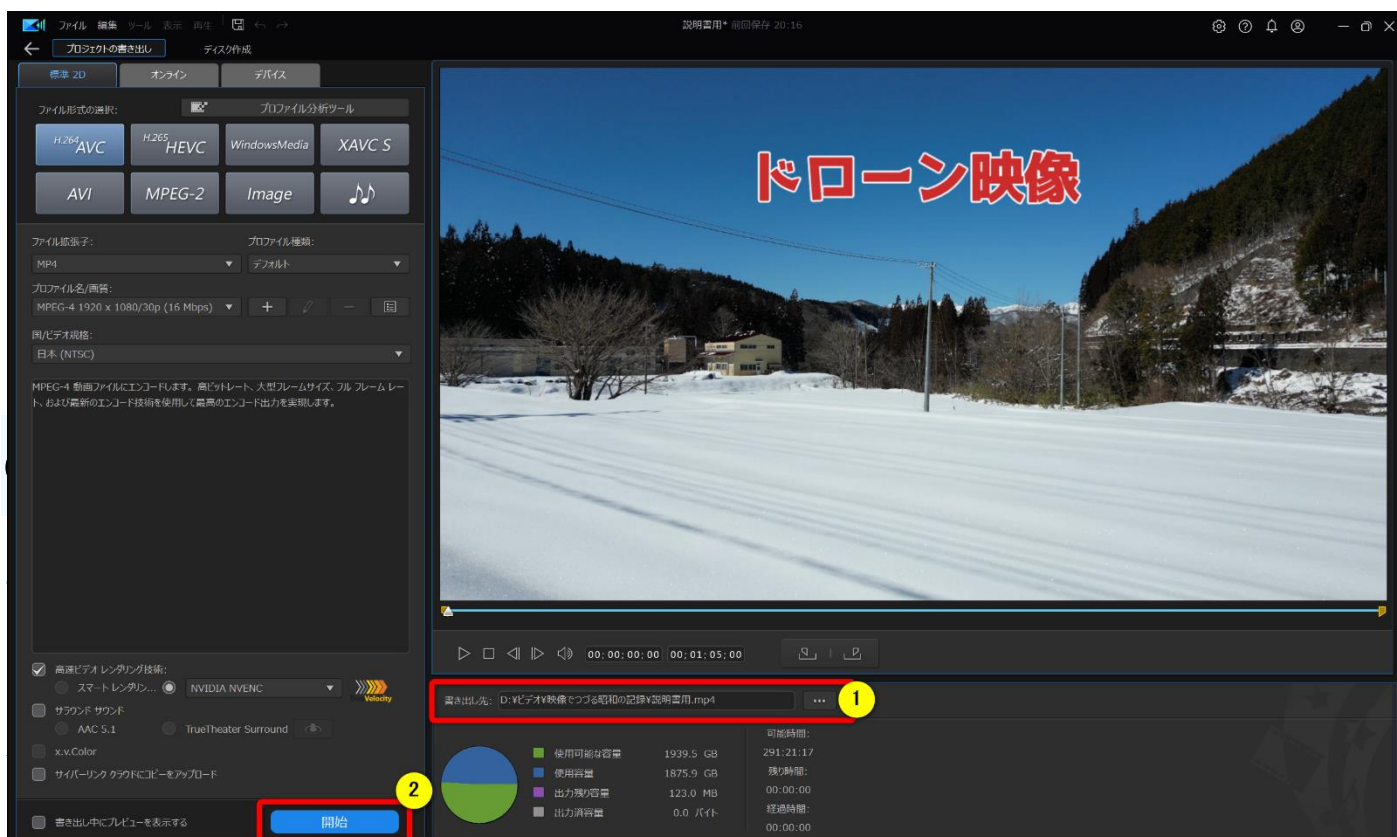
ファイル 編集 ツール 表示 再生
説明書用* 前回保存 20:16
プロジェクトの書き出し ディスク作成
標準 2D オンライン デバイス
ファイル形式の選択: プロファイル分析ツール
H.264 AVC
H.265 HEVC
WindowsMedia
XAVC S
AVI
MPEG-2
Image
♪♪
ファイル拡張子: プロファイル種類:
MP4 デフォルト
プロファイル名/画質:
MPEG-4 1920 x 1080/30p (16 Mbps)
国/ビデオ規格:
日本 (NTSC)
MPEG-4 動画ファイルにエンコードします。高ビットレート、大型フレームサイズ、フル フレーム レート、および最新のエンコード技術を使用して最高のエンコード出力を実現します。
高速ビデオ レンダリング技術:
スマートレンダリン... NVIDIA NVENC
Velocity
サラウンド サウンド
AAC 5.1 TrueTheater Surround
x.v.Color
サイバーリンク クラウドにコピーをアップロード
書き出し中にプレビューを表示する
開始
2
ドローン映像
00;00;00;00 00;01;05;00
書き出し先: D:¥ビデオ¥映像でつづる昭和の記録¥説明書用.mp4
...
1
使用可能な容量 1939.5 GB
使用容量 1875.9 GB
出力残り容量 123.0 MB
出力済容量 0.0 バイト
可能時間:
291:21:17
残り時間:
00:00:00
経過時間:
00:00:00